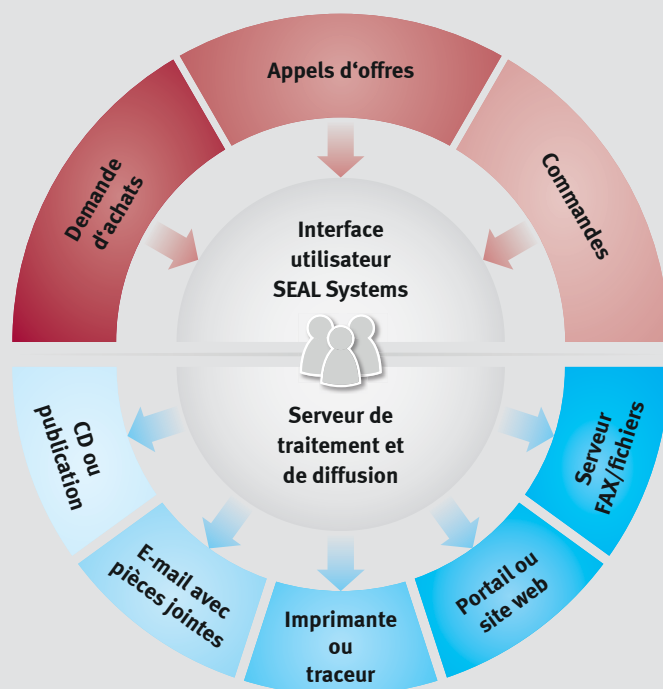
Appels d'offres

Demande d'achats

Commandes

Interface utilisateur SEAL Systems

Serveur de traitement et de diffusion

CD ou publication

Serveur FAX/fichiers

E-mail avec pièces jointes

Imprimante ou traceur

Portail ou site web